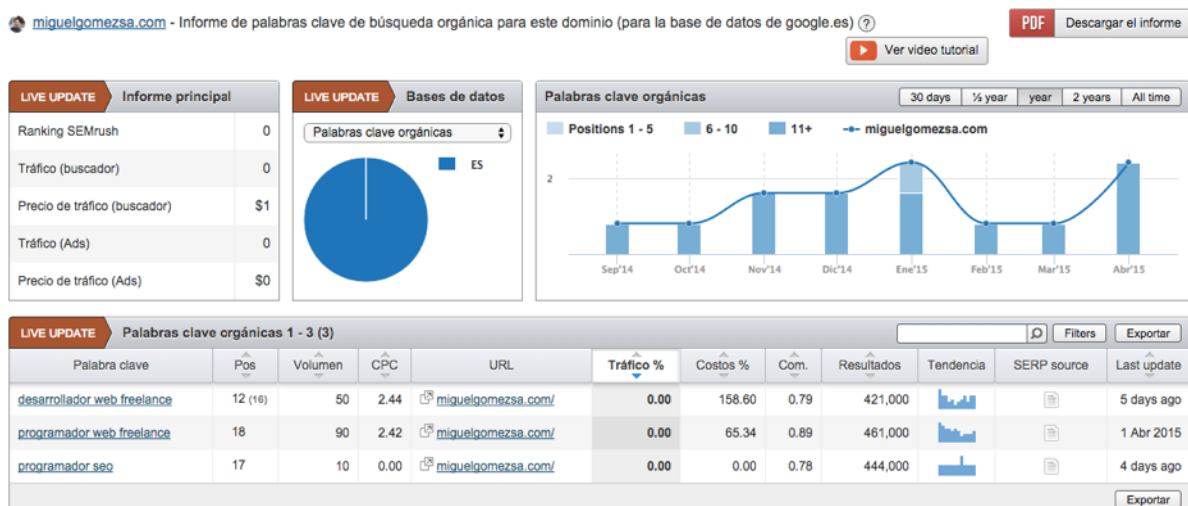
miguelgomezsa.com - Informe de palabras clave de búsqueda orgánica para este dominio (para la base de datos de google.es) ?

PDF Descargar el informe

Ver video tutorial

LIVE UPDATE Informe principal

| | |
|---|---|
| Ranking SEMrush | 0 |
| Tráfico (buscador) | 0 |
| Precio de tráfico (buscador) | $1 |
| Tráfico (Ads) | 0 |
| Precio de tráfico (Ads) | $0 |

LIVE UPDATE Bases de datos

Palabras clave orgánicas

ES

Palabras clave orgánicas

30 days ½ year year 2 years All time

Positions 1 - 5 6 - 10 11+ miguelgomezsa.com

2

Sep'14 Oct'14 Nov'14 Dic'14 Ene'15 Feb'15 Mar'15 Abr'15

LIVE UPDATE Palabras clave orgánicas 1 - 3 (3)

Filters Exportar

| Palabra clave | Pos | Volumen | CPC | URL | Tráfico % | Costos % | Com. | Resultados | Tendencia | SERP source | Last update |
|---|---|---|---|---|---|---|---|---|---|---|---|
| desarrollador web freelance | 12 (16) | 50 | 2.44 | miguelgomezsa.com/ | 0.00 | 158.60 | 0.79 | 421,000 | | | 5 days ago |
| programador web freelance | 18 | 90 | 2.42 | miguelgomezsa.com/ | 0.00 | 65.34 | 0.89 | 461,000 | | | 1 Abr 2015 |
| programador seo | 17 | 10 | 0.00 | miguelgomezsa.com/ | 0.00 | 0.00 | 0.78 | 444,000 | | | 4 days ago |

Exportar